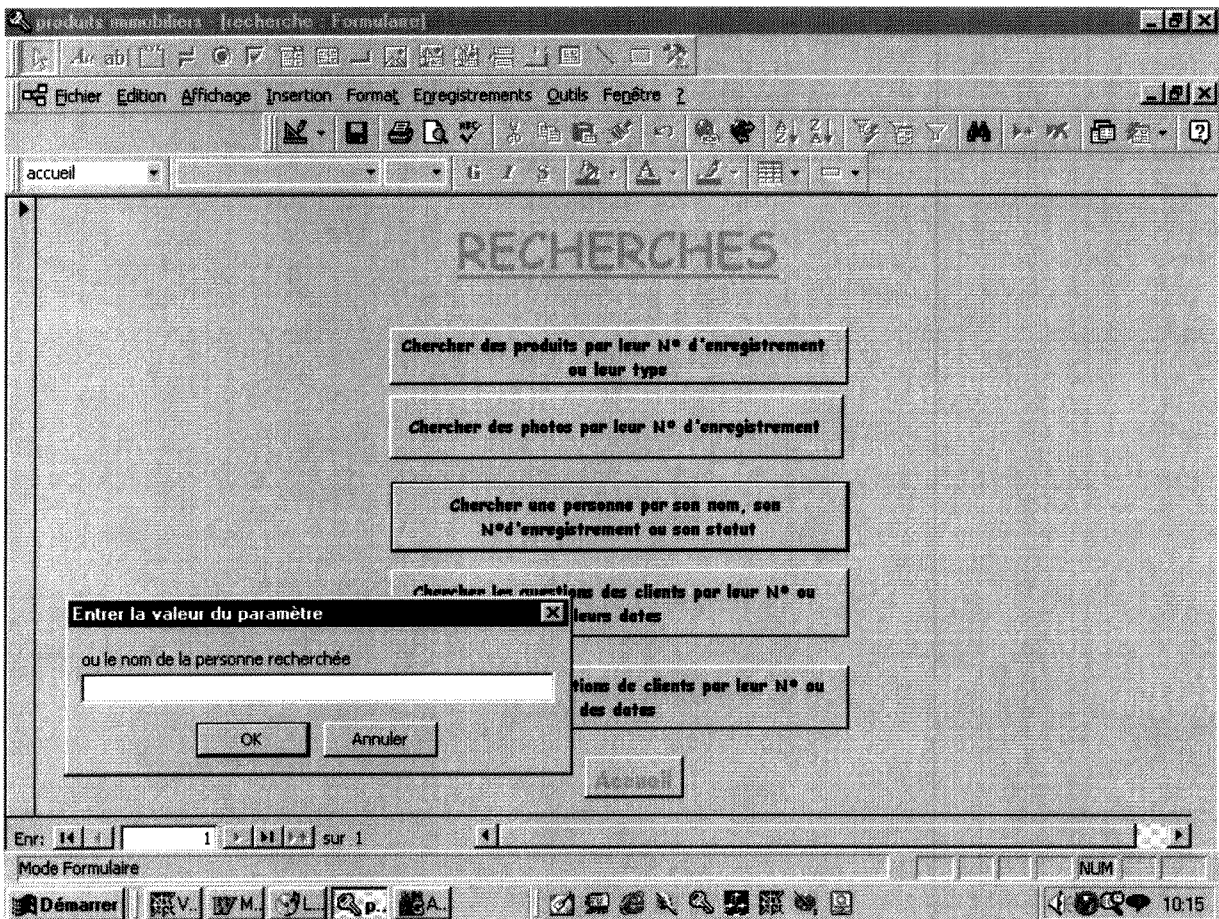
produits immobiliers : [recherche : Formulaire]

Fichier Edition Affichage Insertion Format Enregistrements Outils Fenêtre ?

accueil

G I S

RECHERCHES

Chercher des produits par leur N° d'enregistrement ou leur type

Chercher des photos par leur N° d'enregistrement

Chercher une personne par son nom, son N°d'enregistrement ou son statut

Chercher les questions des clients par leur N° ou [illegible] leurs dates

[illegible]tions de clients par leur N° ou des dates

Accueil

Entrer la valeur du paramètre

ou le nom de la personne recherchée

OK

Annuler

Enr: 1 sur 1

Mode Formulaire

NUM

Démarrer V. M. L. p.. A.

10:15